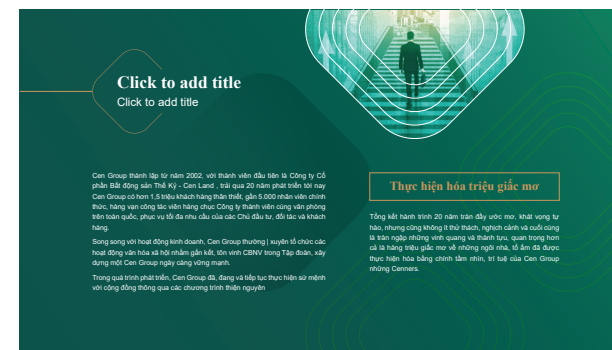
Click to add title
Click to add title

Cen Group thành lập từ năm 2002, với thành viên đầu tiên là Công ty Cổ phần Bất động sản Thế Kỷ - Cen Land , trải qua 20 năm phát triển tới nay Cen Group có hơn 1,5 triệu khách hàng thân thiết, gần 5.000 nhân viên chính thức, hàng vạn cộng tác viên hàng chục Công ty thành viên cùng văn phòng trên toàn quốc, phục vụ tối đa nhu cầu của các Chủ đầu tư, đối tác và khách hàng.

Song song với hoạt động kinh doanh, Cen Group thường | xuyên tổ chức các hoạt động văn hóa xã hội nhằm gắn kết, tôn vinh CBNV trong Tập đoàn, xây dựng một Cen Group ngày càng vững mạnh.

Trong quá trình phát triển, Cen Group đã, đang và tiếp tục thực hiện sứ mệnh với cộng đồng thông qua các chương trình thiện nguyện

Thực hiện hóa triệu giấc mơ

Tổng kết hành trình 20 năm tràn đầy ước mơ, khát vọng tự hào, nhưng cũng không ít thử thách, nghịch cảnh và cuối cùng là tràn ngập những vinh quang và thành tựu, quan trọng hơn cả là hàng triệu giấc mơ về những ngôi nhà, tổ ấm đã được thực hiện hóa bằng chính tầm nhìn, trí tuệ của Cen Group những Cenners.